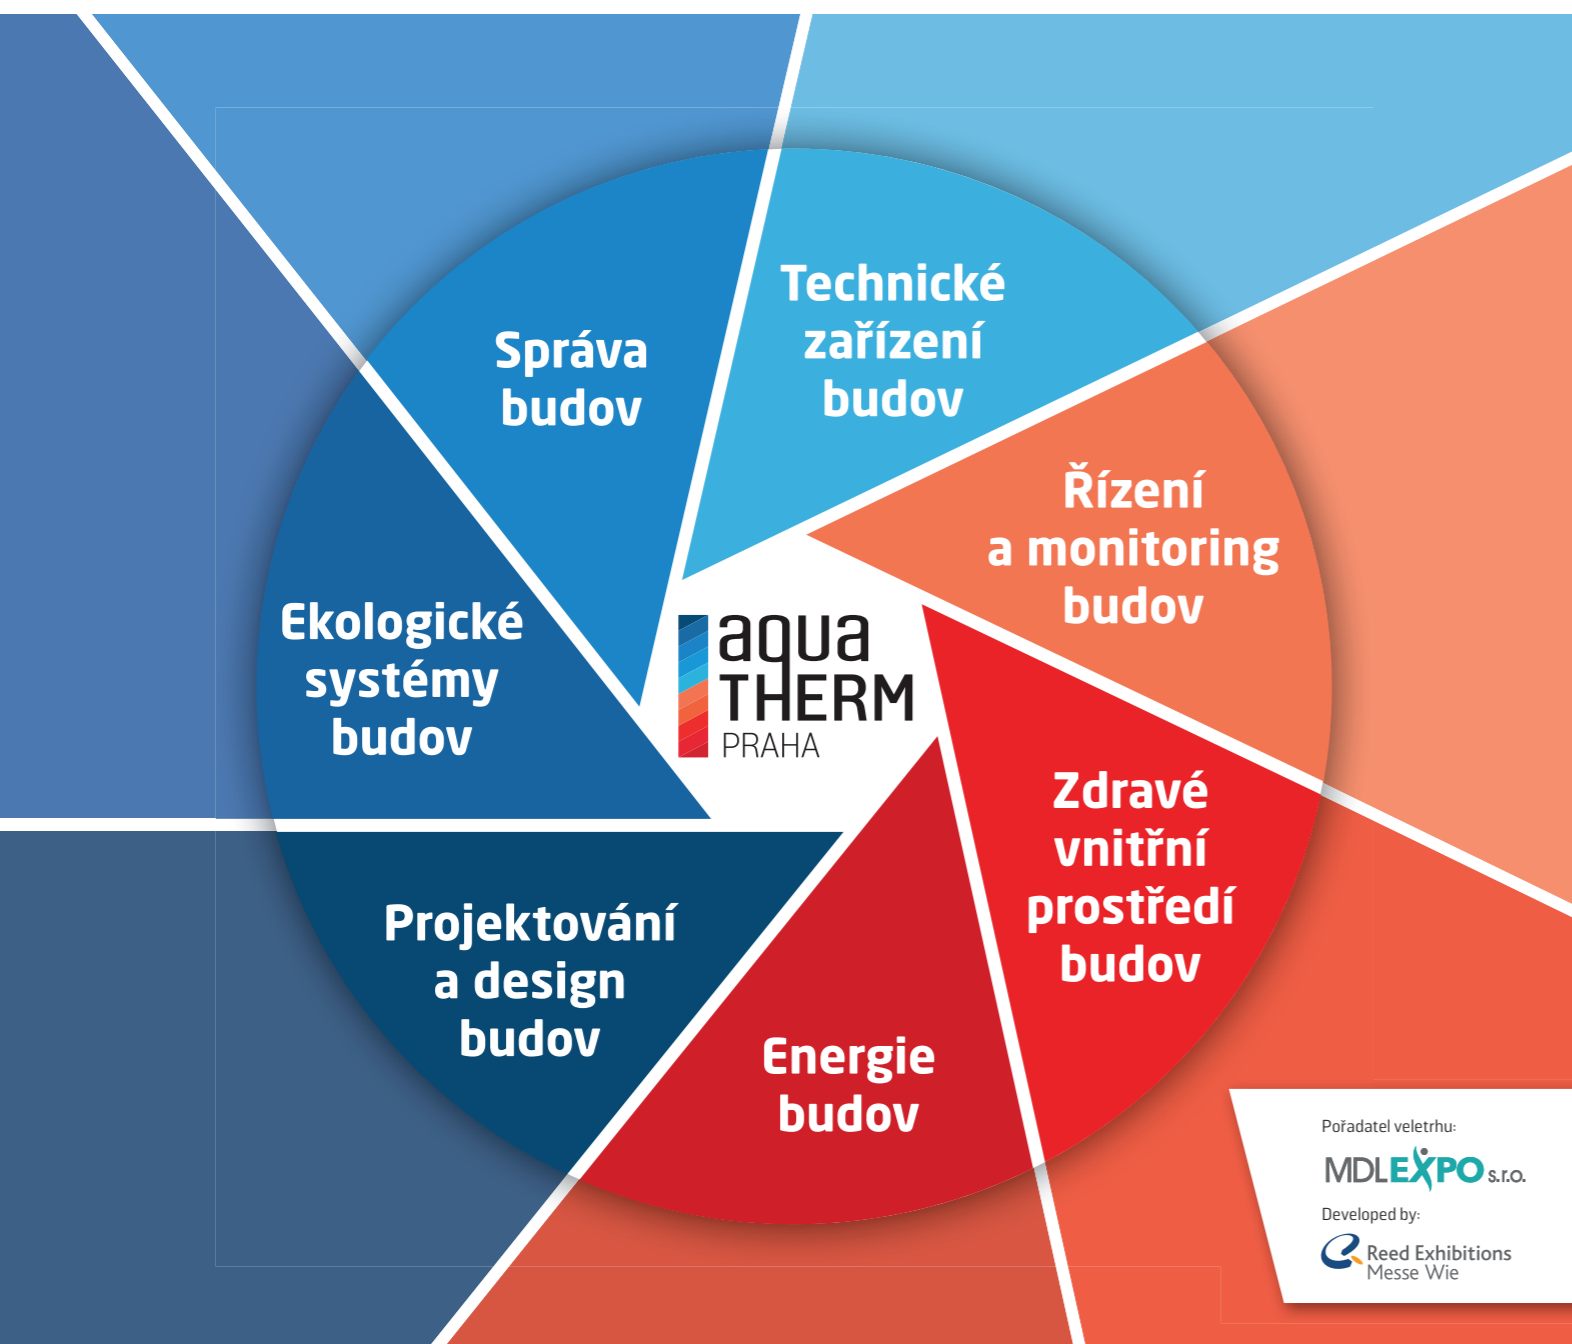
Správa budov

Technické zařízení budov

Řízení a monitoring budov

Ekologické systémy budov

aqua THERM PRAHA

Zdravé vnitřní prostředí budov

Projektování a design budov

Energie budov

Pořadatel veletrhu:

MDLEXPO s.r.o.

Developed by:

Reed Exhibitions Messe Wie